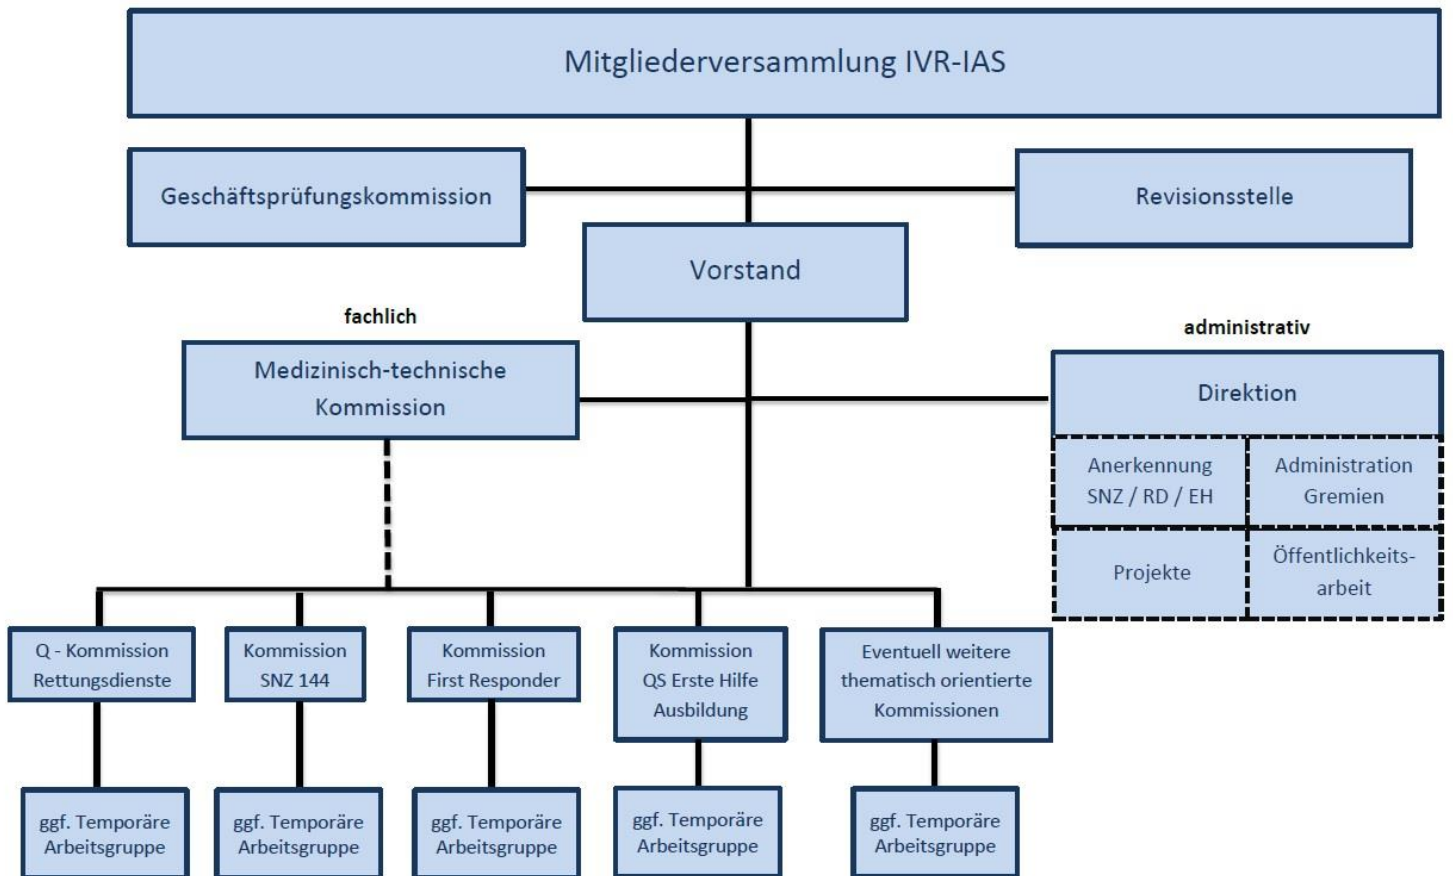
Mitgliederversammlung IVR-IAS

Geschäftsprüfungskommission

Revisionsstelle

Vorstand

fachlich

Medizinisch-technische Kommission

administrativ

Direktion

Anerkennung SNZ / RD / EH

Administration Gremien

Projekte

Öffentlichkeitsarbeit

Q - Kommission Rettungsdienste

Kommission SNZ 144

Kommission First Responder

Kommission QS Erste Hilfe Ausbildung

Eventuell weitere thematisch orientierte Kommissionen

ggf. Temporäre Arbeitsgruppe

ggf. Temporäre Arbeitsgruppe

ggf. Temporäre Arbeitsgruppe

ggf. Temporäre Arbeitsgruppe

ggf. Temporäre Arbeitsgruppe